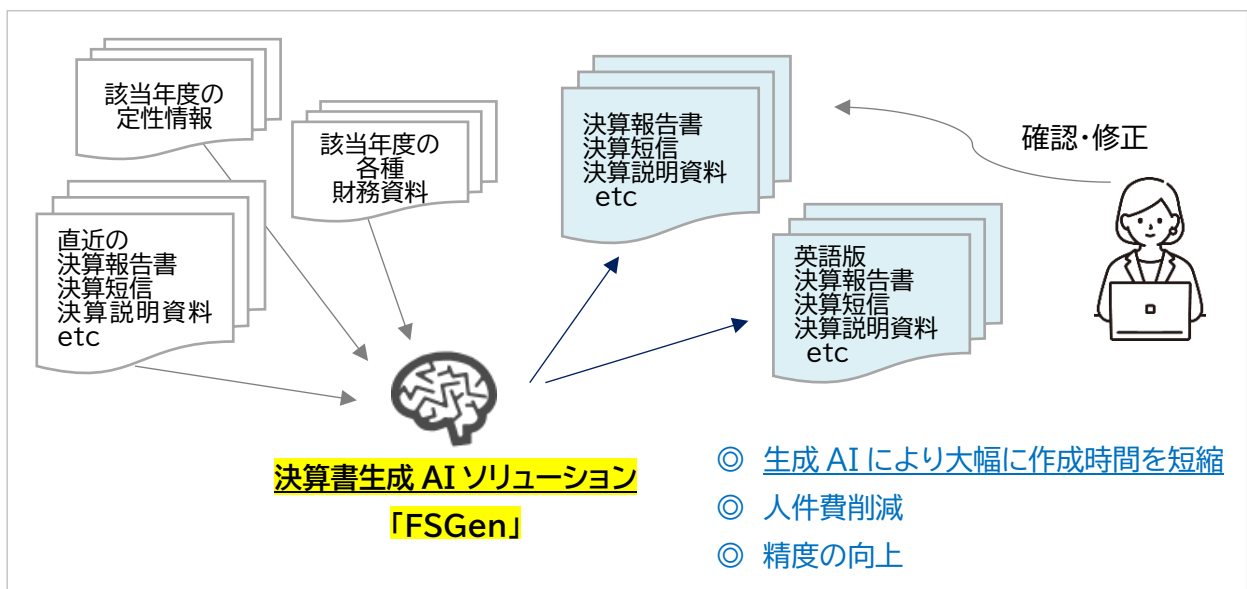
該当年度の
定性情報

該当年度の
各種
財務資料

直近の
決算報告書
決算短信
決算説明資料
etc

決算報告書
決算短信
決算説明資料
etc

確認・修正

英語版
決算報告書
決算短信
決算説明資料
etc

決算書生成 AI ソリューション
「FSGen」

◎ 生成 AI により大幅に作成時間を短縮
◎ 人件費削減
◎ 精度の向上